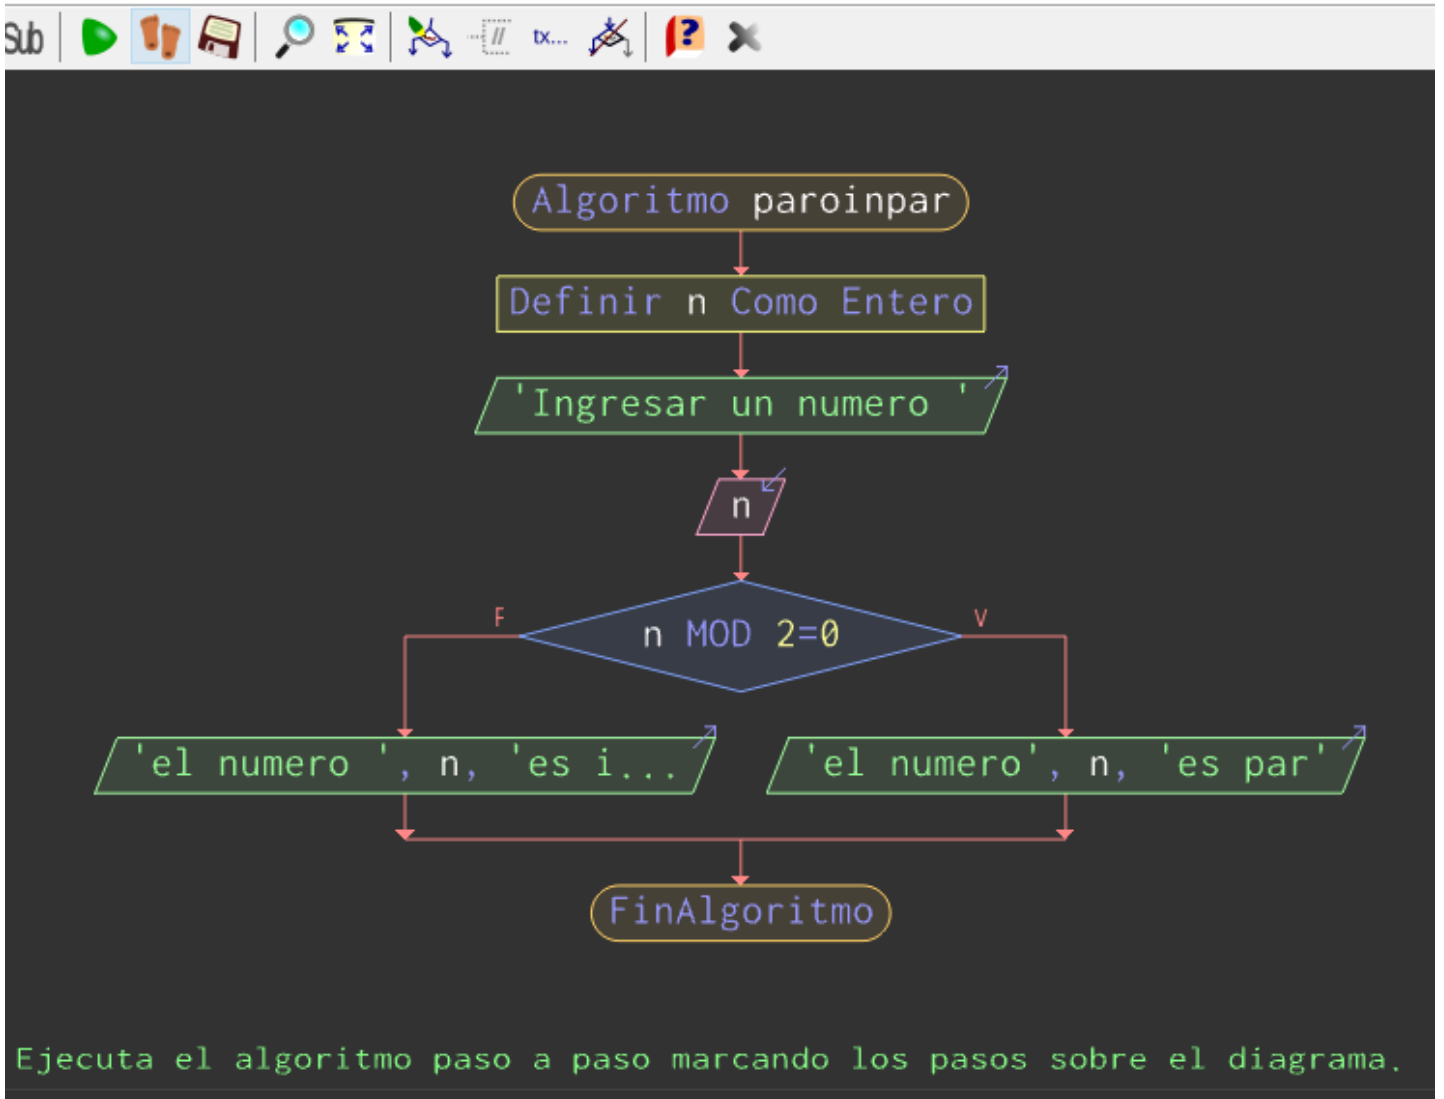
Sub

tx...

Algoritmo paroinpar

Definir n Como Entero

'Ingresar un numero '

n

n MOD 2=0

F

V

'el numero ', n, 'es i...

'el numero', n, 'es par'

FinAlgoritmo

Ejecuta el algoritmo paso a paso marcando los pasos sobre el diagrama.